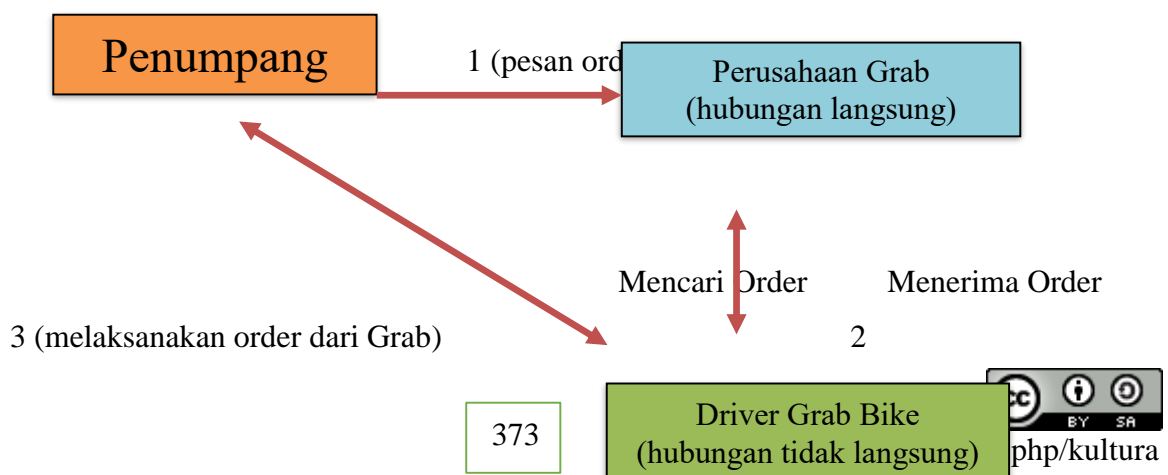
Penumpang

1 (pesan ord

Perusahaan Grab (hubungan langsung)

Mencari Order

Menerima Order

3 (melaksanakan order dari Grab)

2

373

Driver Grab Bike (hubungan tidak langsung)

cc BY SA

php/kultura